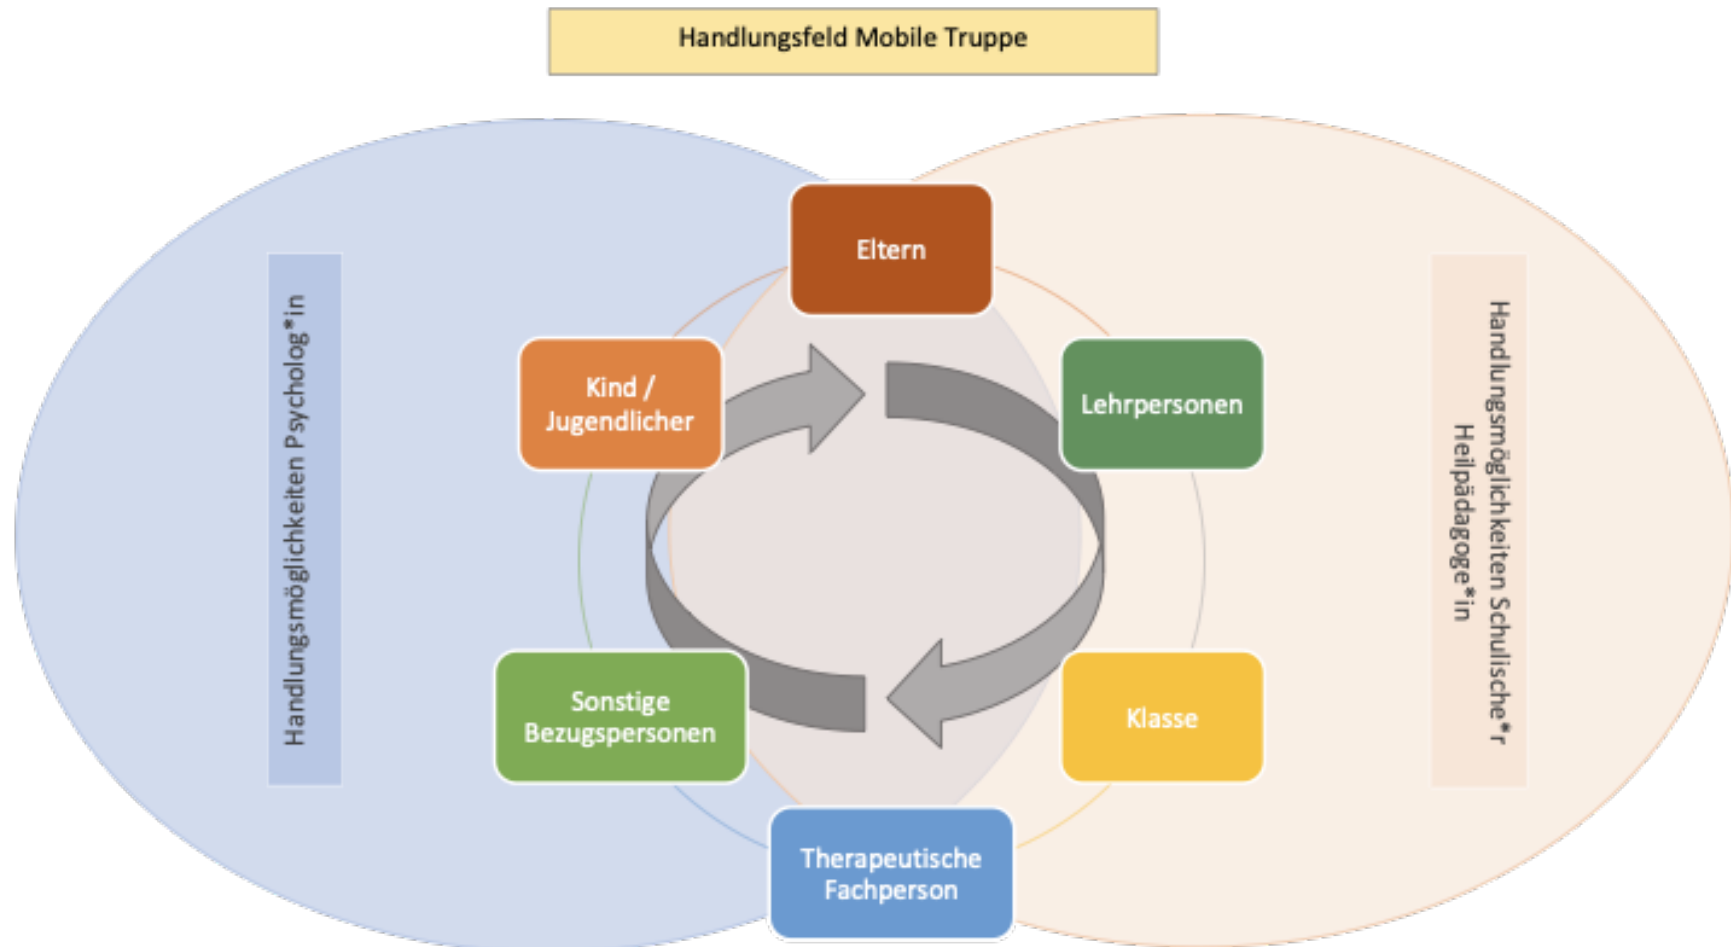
Handlungsfeld Mobile Truppe

Handlungsmöglichkeiten Psycholog*in

Eltern

Kind / Jugendlicher

Lehrpersonen

Sonstige Bezugspersonen

Klasse

Therapeutische Fachperson

Handlungsmöglichkeiten Schulische*r Heilpädagoge*in